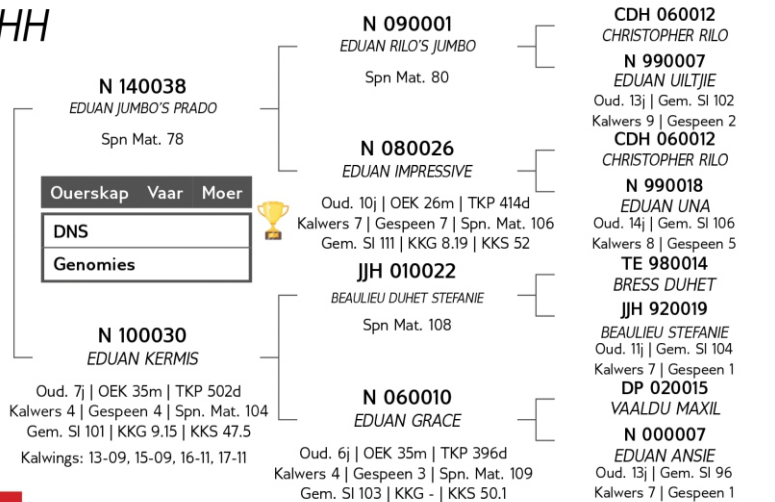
HH

N 140038
EDUAN JUMBO'S PRADO
Spn Mat. 78

| Ouerskap | Vaar | Moer |
|---|---|---|
| DNS | | |
| Genomies | | |

N 100030
EDUAN KERMIS
Oud. 7j | OEK 35m | TKP 502d
Kalwers 4 | Gespeen 4 | Spn. Mat. 104
Gem. SI 101 | KKG 9.15 | KKS 47.5
Kalwings: 13-09, 15-09, 16-11, 17-11

N 090001
EDUAN RILO'S JUMBO
Spn Mat. 80

N 080026
EDUAN IMPRESSIVE
Oud. 10j | OEK 26m | TKP 414d
Kalwers 7 | Gespeen 7 | Spn. Mat. 106
Gem. SI 111 | KKG 8.19 | KKS 52

JJH 010022
BEAULIEU DUHET STEFANIE
Spn Mat. 108

N 060010
EDUAN GRACE
Oud. 6j | OEK 35m | TKP 396d
Kalwers 4 | Gespeen 3 | Spn. Mat. 109
Gem. SI 103 | KKG - | KKS 50.1

CDH 060012
CHRISTOPHER RILO

N 990007
EDUAN UILTJIE
Oud. 13j | Gem. SI 102
Kalwers 9 | Gespeen 2

CDH 060012
CHRISTOPHER RILO

N 990018
EDUAN UNA
Oud. 14j | Gem. SI 106
Kalwers 8 | Gespeen 5

TE 980014
BRESS DUHET

JJH 920019
BEAULIEU STEFANIE
Oud. 11j | Gem. SI 104
Kalwers 7 | Gespeen 1

DP 020015
VAALDU MAXIL

N 000007
EDUAN ANSIE
Oud. 13j | Gem. SI 96
Kalwers 7 | Gespeen 1